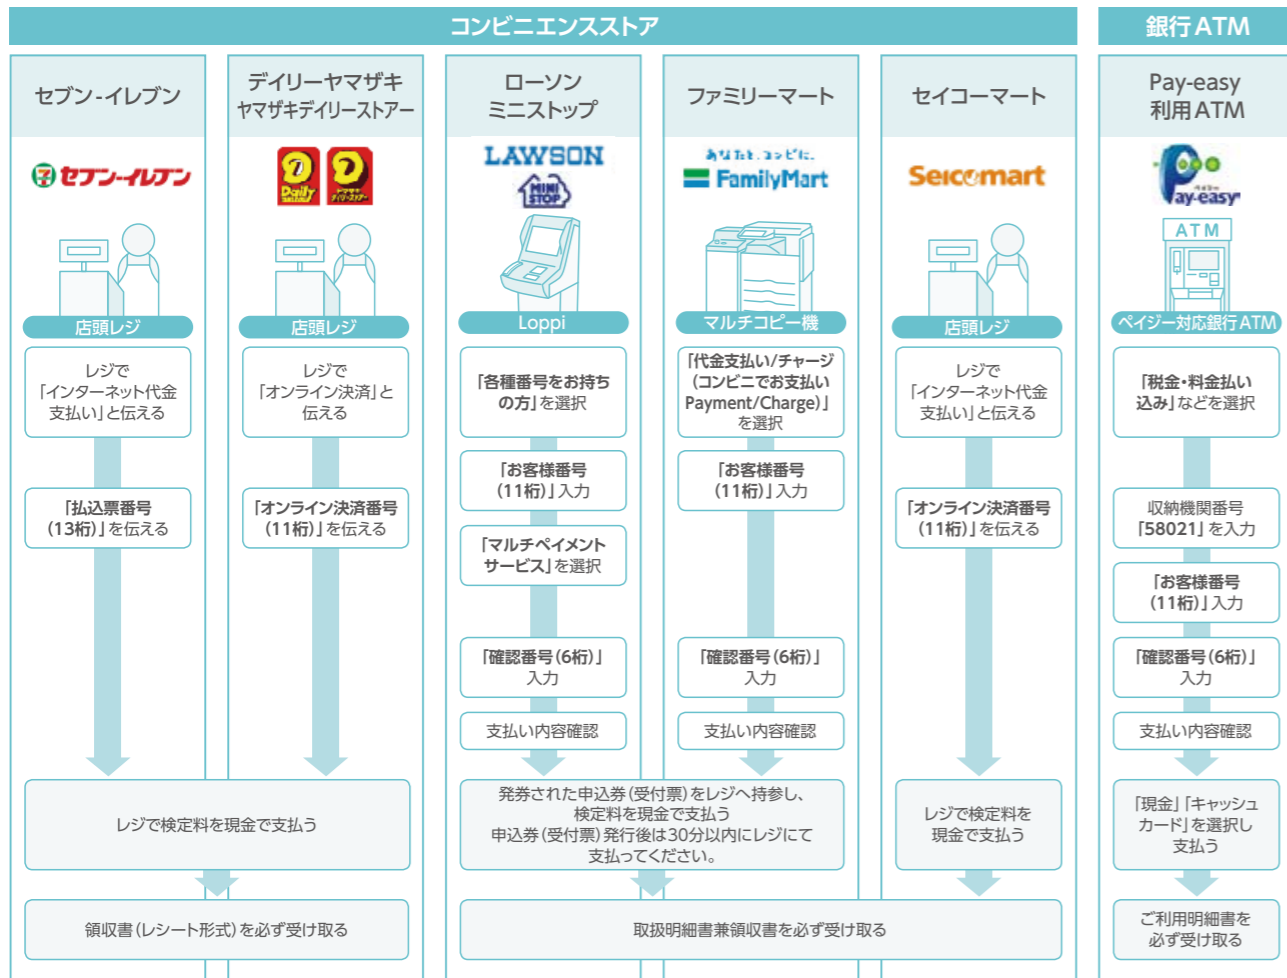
コンビニエンスストア

銀行ATM

セブン-イレブン

セブン-イレブン

店頭レジ

レジで「インターネット代金支払い」と伝える

「払込票番号(13桁)」を伝える

デイリーヤマザキ
ヤマザキデイリーストアー

Daily ヤマザキ デイリーストアー

店頭レジ

レジで「オンライン決済」と伝える

「オンライン決済番号(11桁)」を伝える

レジで検定料を現金で支払う

領収書(レシート形式)を必ず受け取る

ローソン
ミニストップ

LAWSON
MINI STOP

Loppi

「各種番号をお持ちの方」を選択

「お客様番号(11桁)」入力

「マルチペイメントサービス」を選択

「確認番号(6桁)」入力

支払い内容確認

ファミリーマート

あなたと、コンビにに、
FamilyMart

マルチコピー機

「代金支払い/チャージ(コンビニでお支払いPayment/Charge)」を選択

「お客様番号(11桁)」入力

「確認番号(6桁)」入力

支払い内容確認

発券された申込券(受付票)をレジへ持参し、検定料を現金で支払う
申込券(受付票)発行後は30分以内にレジにて支払ってください。

取扱明細書兼領収書を必ず受け取る

セイコーマート

Seicomart

店頭レジ

レジで「インターネット代金支払い」と伝える

「オンライン決済番号(11桁)」を伝える

レジで検定料を現金で支払う

Pay-easy
利用ATM

ペイジー
Pay-easy

ATM

ペイジー対応銀行ATM

「税金・料金払い込み」などを選択

収納機関番号「58021」を入力

「お客様番号(11桁)」入力

「確認番号(6桁)」入力

支払い内容確認

「現金」「キャッシュカード」を選択し支払う

ご利用明細書を必ず受け取る